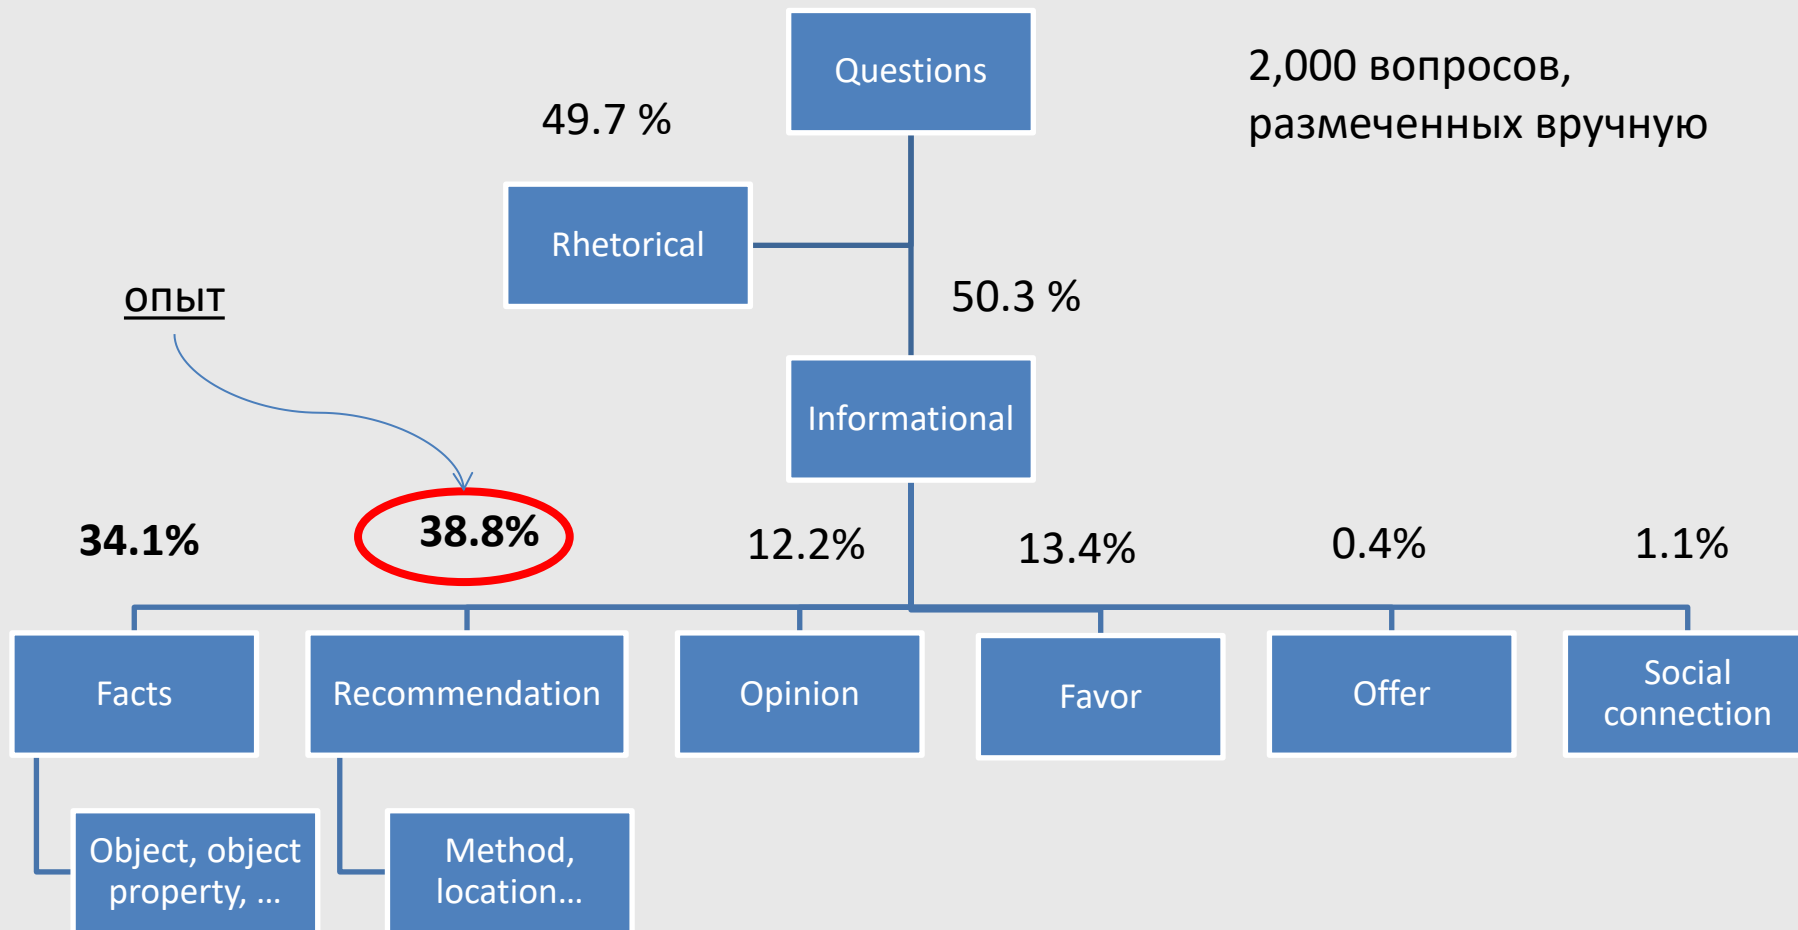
Questions

2,000 вопросов, размеченных вручную

49.7 %

Rhetorical

50.3 %

опыт

Informational

34.1%

38.8%

12.2%

13.4%

0.4%

1.1%

Facts

Recommendation

Opinion

Favor

Offer

Social connection

Object, object property, …

Method, location…